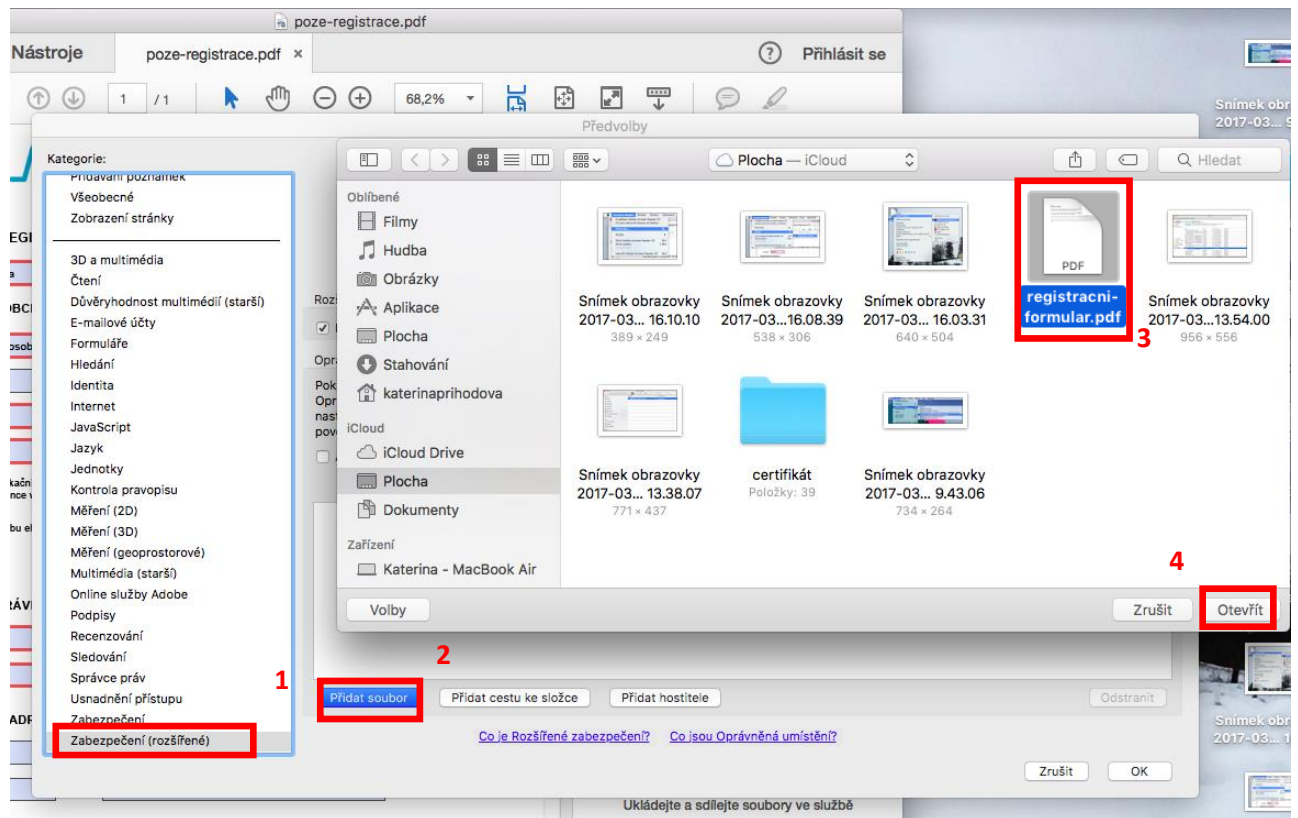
poze-registrace.pdf

Nástroje poze-registrace.pdf × ? Přihlásit se

1 / 1 68,2%

Předvolby

Kategorie:
Přidávání poznámek
Všeobecné
Zobrazení stránky
3D a multimédia
Čtení
Důvěryhodnost multimédií (starší)
E-mailové účty
Formuláře
Hledání
Identita
Internet
JavaScript
Jazyk
Jednotky
Kontrola pravopisu
Měření (2D)
Měření (3D)
Měření (geoprostorové)
Multimédia (starší)
Online služby Adobe
Podpisy
Recenzování
Sledování
Správce práv
Usnadnění přístupu
Zabezpečení
Zabezpečení (rozšířené)

1

Plocha — iCloud
Hledat

Oblíbené
Filmy
Hudba
Obrázky
Aplikace
Plocha
Stahování
katerinaprihodova
iCloud
iCloud Drive
Plocha
Dokumenty
Zařízení
Katerina - MacBook Air

Snímek obrazovky 2017-03... 16.10.10
389 × 249
Snímek obrazovky 2017-03...16.08.39
538 × 306
Snímek obrazovky 2017-03... 16.03.31
640 × 504
PDF
registracni-formular.pdf
3
Snímek obrazovky 2017-03...13.54.00
956 × 556
Snímek obrazovky 2017-03... 13.38.07
771 × 437
certifikát
Položky: 39
Snímek obrazovky 2017-03... 9.43.06
734 × 264

4
Volby Zrušit Otevřít

2
Přidat soubor Přidat cestu ke složce Přidat hostitele Odstranit

Co je Rozšířené zabezpečení? Co jsou Oprávněná umístění?

Zrušit OK

Ukládejte a sdílejte soubory ve službě

Snímek obr 2017-03... 9
Snímek obr 2017-03...